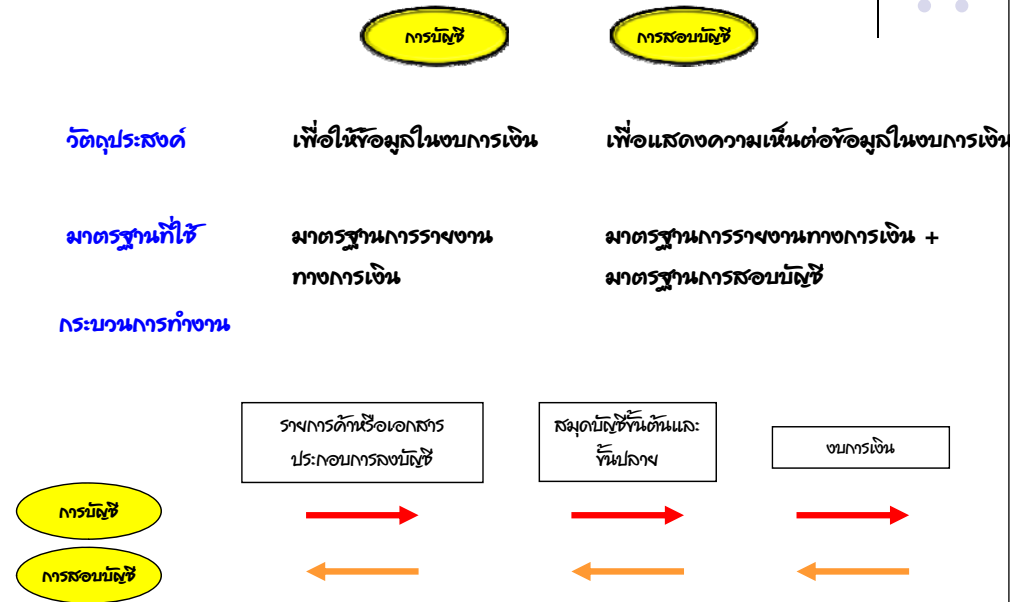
การบัญชี

การสอบบัญชี

วัตถุประสงค์ เพื่อให้ข้อมูลในงบการเงิน เพื่อแสดงความเห็นต่อข้อมูลในงบการเงิน

มาตรฐานที่ใช้ มาตรฐานการรายงานทางการเงิน มาตรฐานการรายงานทางการเงิน + มาตรฐานการสอบบัญชี

กระบวนการทำงาน

รายการค้าหรือเอกสารประกอบการลงบัญชี

สมุดบัญชีขั้นต้นและขั้นปลาย

งบการเงิน

การบัญชี

การสอบบัญชี